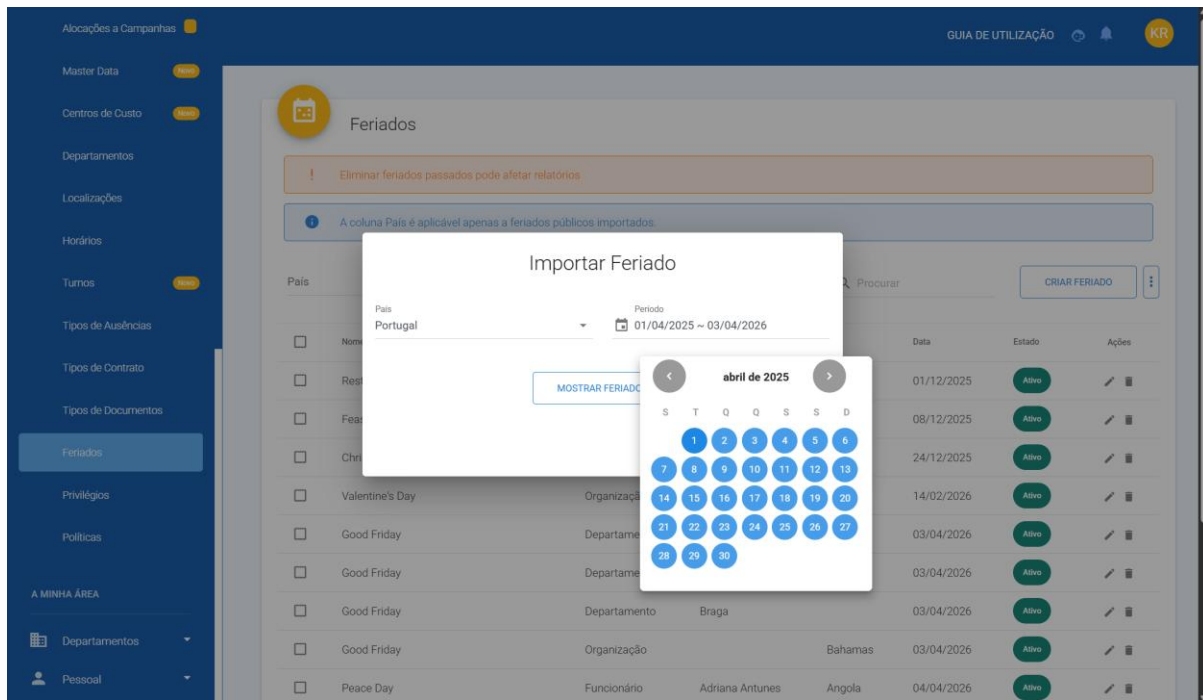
Alocações a Campanhas
Master Data Novo
Centros de Custo Novo
Departamentos
Localizações
Horários
Turnos Novo
Tipos de Ausências
Tipos de Contrato
Tipos de Documentos
Feriados
Privilégios
Políticas
A MINHA ÁREA
Departamentos
Pessoal

GUIA DE UTILIZAÇÃO KR

Feriados

! Eliminar feriados passados pode afetar relatórios

A coluna País é aplicável apenas a feriados públicos importados.

País
Procurar
CRIAR FERIADO

Importar Feriado

País
Portugal

Período
01/04/2025 ~ 03/04/2026

MOSTRAR FERIADO

abril de 2025

| S | T | Q | Q | S | S | D |
|---|---|---|---|---|---|---|
| | 1 | 2 | 3 | 4 | 5 | 6 |
| 7 | 8 | 9 | 10 | 11 | 12 | 13 |
| 14 | 15 | 16 | 17 | 18 | 19 | 20 |
| 21 | 22 | 23 | 24 | 25 | 26 | 27 |
| 28 | 29 | 30 | | | | |

| | Nome | | | | Data | Estado | Ações |
|---|---|---|---|---|---|---|---|
| ☐ | Rest | | | | 01/12/2025 | Ativo | |
| ☐ | Feas | | | | 08/12/2025 | Ativo | |
| ☐ | Chri | | | | 24/12/2025 | Ativo | |
| ☐ | Valentine's Day | Organizaçã | | | 14/02/2026 | Ativo | |
| ☐ | Good Friday | Departame | | | 03/04/2026 | Ativo | |
| ☐ | Good Friday | Departame | | | 03/04/2026 | Ativo | |
| ☐ | Good Friday | Departamento | Braga | | 03/04/2026 | Ativo | |
| ☐ | Good Friday | Organização | | Bahamas | 03/04/2026 | Ativo | |
| ☐ | Peace Day | Funcionário | Adriana Antunes | Angola | 04/04/2026 | Ativo | |